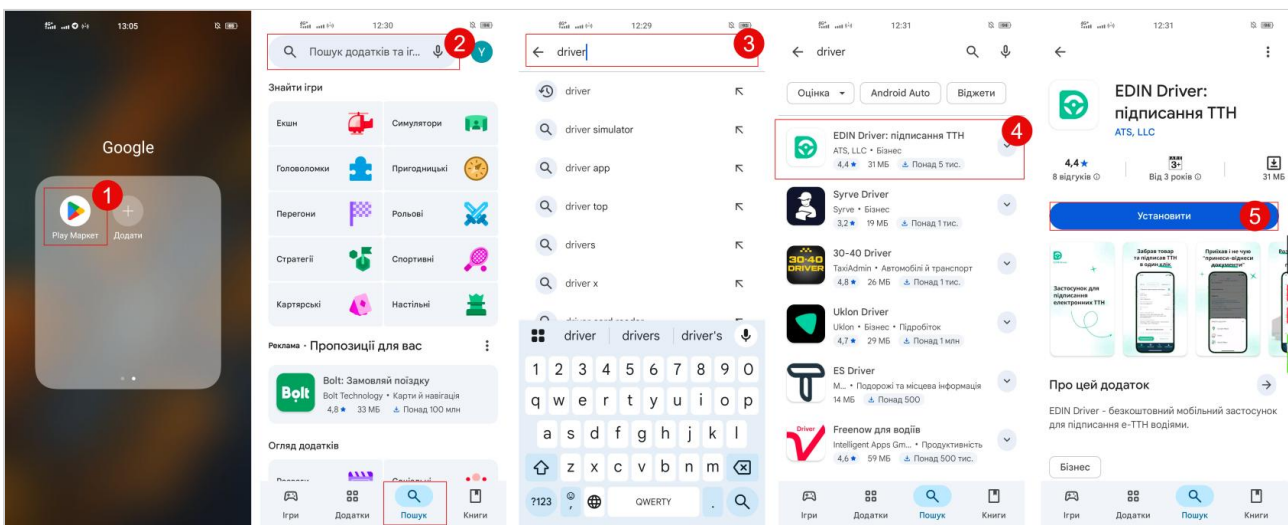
13:05

Google

1
Play Маркет
Додати

12:30

Пошук додатків та іг...
2
Y

Знайти ігри

Екшн
Симулятори
Головоломки
Пригодницькі
Перегони
Рольові
Стратегії
Спортивні
Картярські
Настільні

Реклама · Пропозиції для вас

Bolt: Замовляй поїздку
Bolt Technology • Карти й навігація
4,8★ 33 МБ Понад 100 млн

Огляд додатків

Ігри
Додатки
Пошук
Книги

12:29

driver
3

driver
driver simulator
driver app
driver top
drivers
driver x
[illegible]

driver
drivers
driver's

1 2 3 4 5 6 7 8 9 0
q w e r t y u i o p
a s d f g h j k l
z x c v b n m
?123
QWERTY

12:31

driver

Оцінка
Android Auto
Віджети

EDIN Driver: підписання ТТН
4
ATS, LLC • Бізнес
4,4★ 31 МБ Понад 5 тис.

Syrve Driver
Syrve • Бізнес
3,2★ 19 МБ Понад 1 тис.

30-40 Driver
TaxiAdmin • Автомобілі й транспорт
4,8★ 26 МБ Понад 1 тис.

Uklon Driver
Uklon • Бізнес • Підробіток
4,7★ 29 МБ Понад 1 млн

ES Driver
M... • Подорожі та місцева інформація
14 МБ Понад 500

Freenow для водіїв
Intelligent Apps Gm... • Продуктивність
4,6★ 59 МБ Понад 500 тис.

Ігри
Додатки
Пошук
Книги

12:31

EDIN Driver: підписання ТТН
ATS, LLC

4,4★
8 відгуків
3+
Від 3 років
31 МБ

Установити
5

Застосунок для підписання електронних ТТН
Забрав товар та підписав ТТН в один дотик
Приїхав і не чуєш "принеси-віднеси документи"

Про цей додаток

EDIN Driver - безкоштовний мобільний застосунок для підписання е-ТТН водіями.

Бізнес

Ігри
Додатки
Пошук
Книги